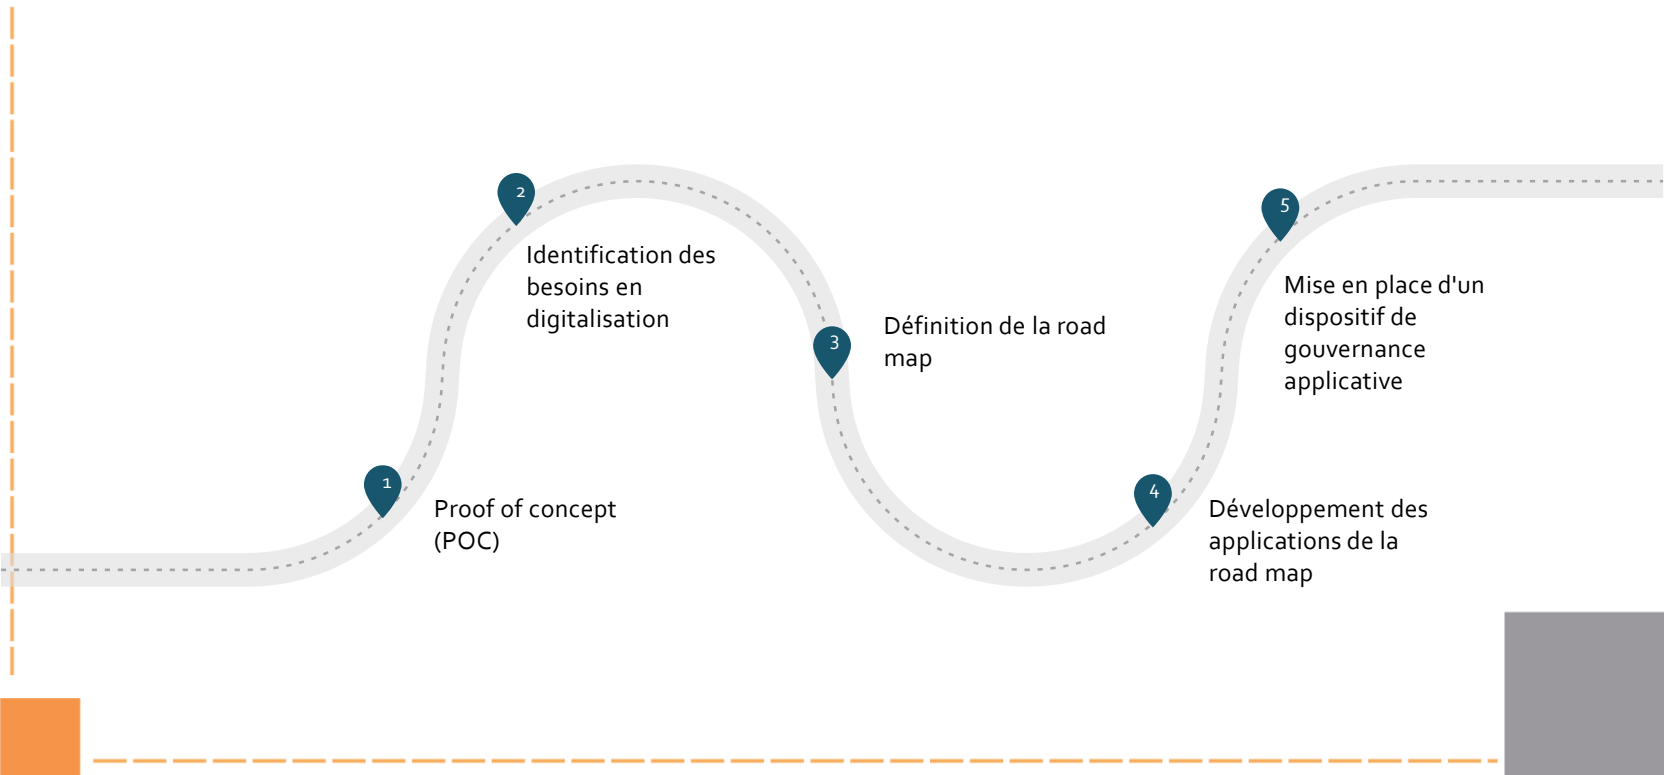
1
Proof of concept (POC)

2
Identification des besoins en digitalisation

3
Définition de la road map

4
Développement des applications de la road map

5
Mise en place d'un dispositif de gouvernance applicative